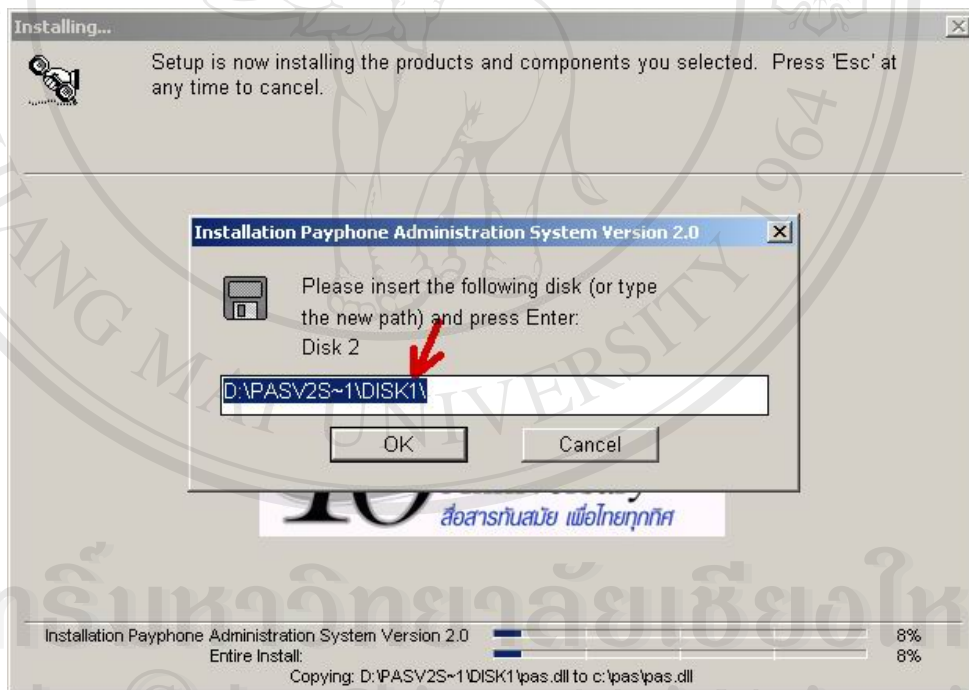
Installing...

Setup is now installing the products and components you selected. Press 'Esc' at any time to cancel.

Installation Payphone Administration System Version 2.0

Please insert the following disk (or type the new path) and press Enter:
Disk 2

D:\PASV2S~1\DISK1\

OK

Cancel

สื่อสารทันสมัย เพื่อไทยทุกทิศ

Installation Payphone Administration System Version 2.0 8%
Entire Install: 8%
Copying: D:\PASV2S~1\DISK1\pas.dll to c:\pas\pas.dll

ลิขสิทธิ์มหาวิทยาลัยเชียงใหม่